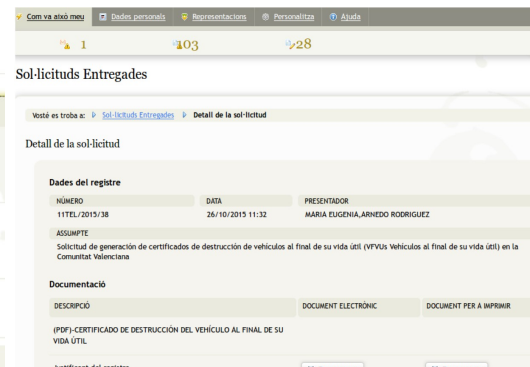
Com va això meu | Dades personals | Representacions | Personalitza | Ajuda

1 103 28

Sol·licituds Entregades

Vosté es troba a: Sol·licituds Entregades ▷ Detall de la sol·licitud

Detall de la sol·licitud

Dades del registre

| NÚMERO | DATA | PRESENTADOR |
|---|---|---|
| 11TEL/2015/38 | 26/10/2015 11:32 | MARIA EUGENIA,ARNEDO RODRIGUEZ |

ASSUMPTE

Solicitud de generación de certificados de destrucción de vehículos al final de su vida útil (VFVUs Vehículos al final de su vida útil) en la Comunitat Valenciana

Documentació

| DESCRIPCIÓ | DOCUMENT ELECTRÒNIC | DOCUMENT PER A IMPRIMIR |
|---|---|---|
| (PDF)-CERTIFICADO DE DESTRUCCIÓN DEL VEHÍCULO AL FINAL DE SU VIDA ÚTIL | | |
| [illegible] | | |